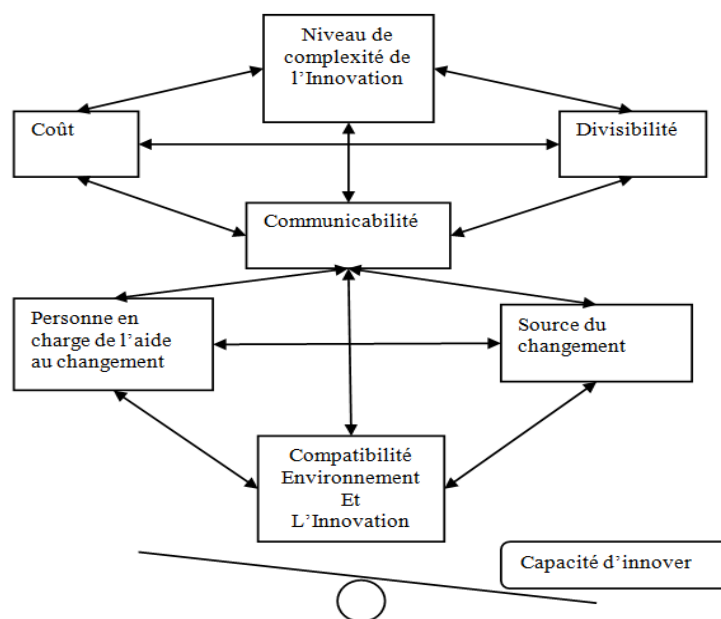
Niveau de complexité de l'Innovation

Coût

Divisibilité

Communicabilité

Personne en charge de l'aide au changement

Source du changement

Compatibilité Environnement Et L'Innovation

Capacité d'innover